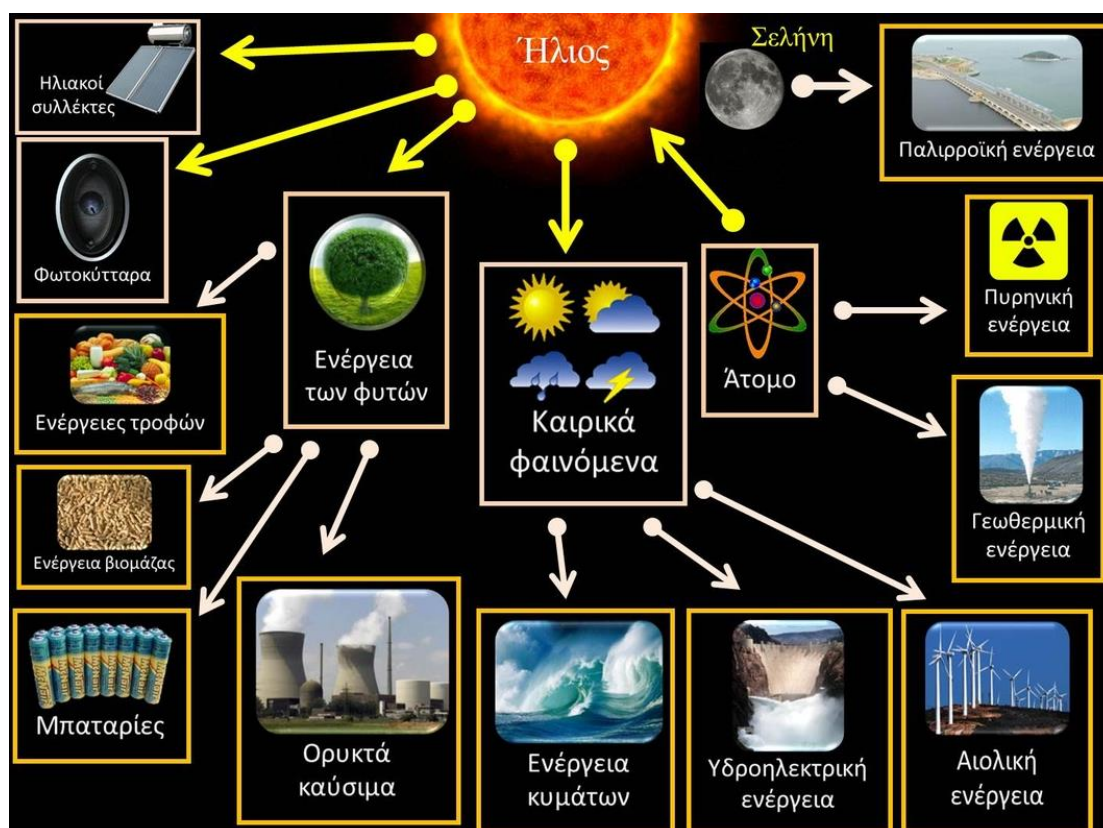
Ήλιος

Σελήνη

Ηλιακοί συλλέκτες

Παλιρροϊκή ενέργεια

Φωτοκύτταρα

Ενέργεια των φυτών

Καιρικά φαινόμενα

Άτομο

Πυρηνική ενέργεια

Ενέργειες τροφών

Γεωθερμική ενέργεια

Ενέργεια βιομάζας

Μπαταρίες

Ορυκτά καύσιμα

Ενέργεια κυμάτων

Υδροηλεκτρική ενέργεια

Αιολική ενέργεια